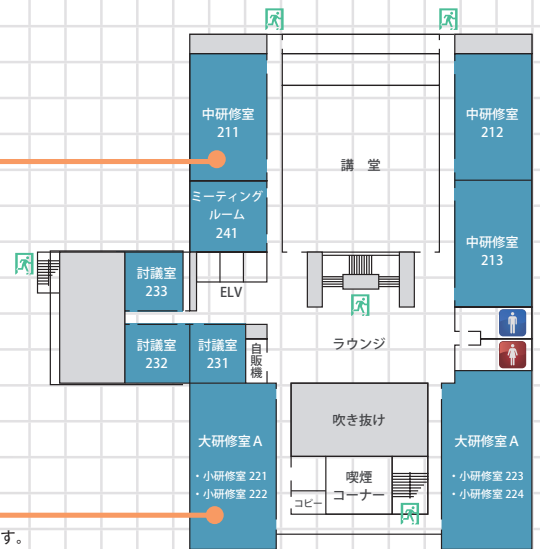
中研修室
211

中研修室
212

講 堂

ミーティング
ルーム
241

中研修室
213

討議室
233

ELV

討議室
232

討議室
231

自販機

ラウンジ

吹き抜け

大研修室 A
・小研修室 221
・小研修室 222

喫煙
コーナー

コピー

大研修室 A
・小研修室 223
・小研修室 224

す。